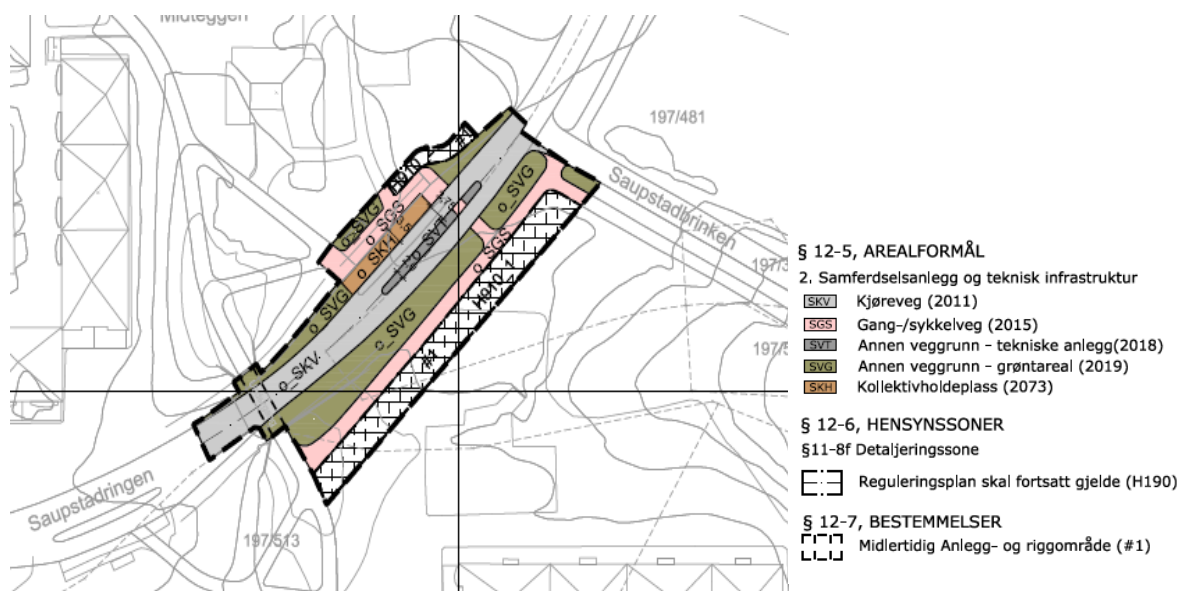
Midteggen

197/481

Saupstadbrinken

197/3

197/5

o_SVG

o_SGS

o_SKH

o_SVT

o_SVG

o_SGS

H910_1

o_SVG

o_SKV

o_SVG

#1

Saupstadringen

197/513

§ 12-5, AREALFORMÅL

2. Samferdselsanlegg og teknisk infrastruktur

SKV Kjøreveg (2011)

SGS Gang-/sykkelveg (2015)

SVT Annen veggrunn - tekniske anlegg(2018)

SVG Annen veggrunn - grøntareal (2019)

SKH Kollektivholdeplass (2073)

§ 12-6, HENSYNSSONER

§11-8f Detaljeringssone

Reguleringsplan skal fortsatt gjelde (H190)

§ 12-7, BESTEMMELSER

Midlertidig Anlegg- og riggområde (#1)